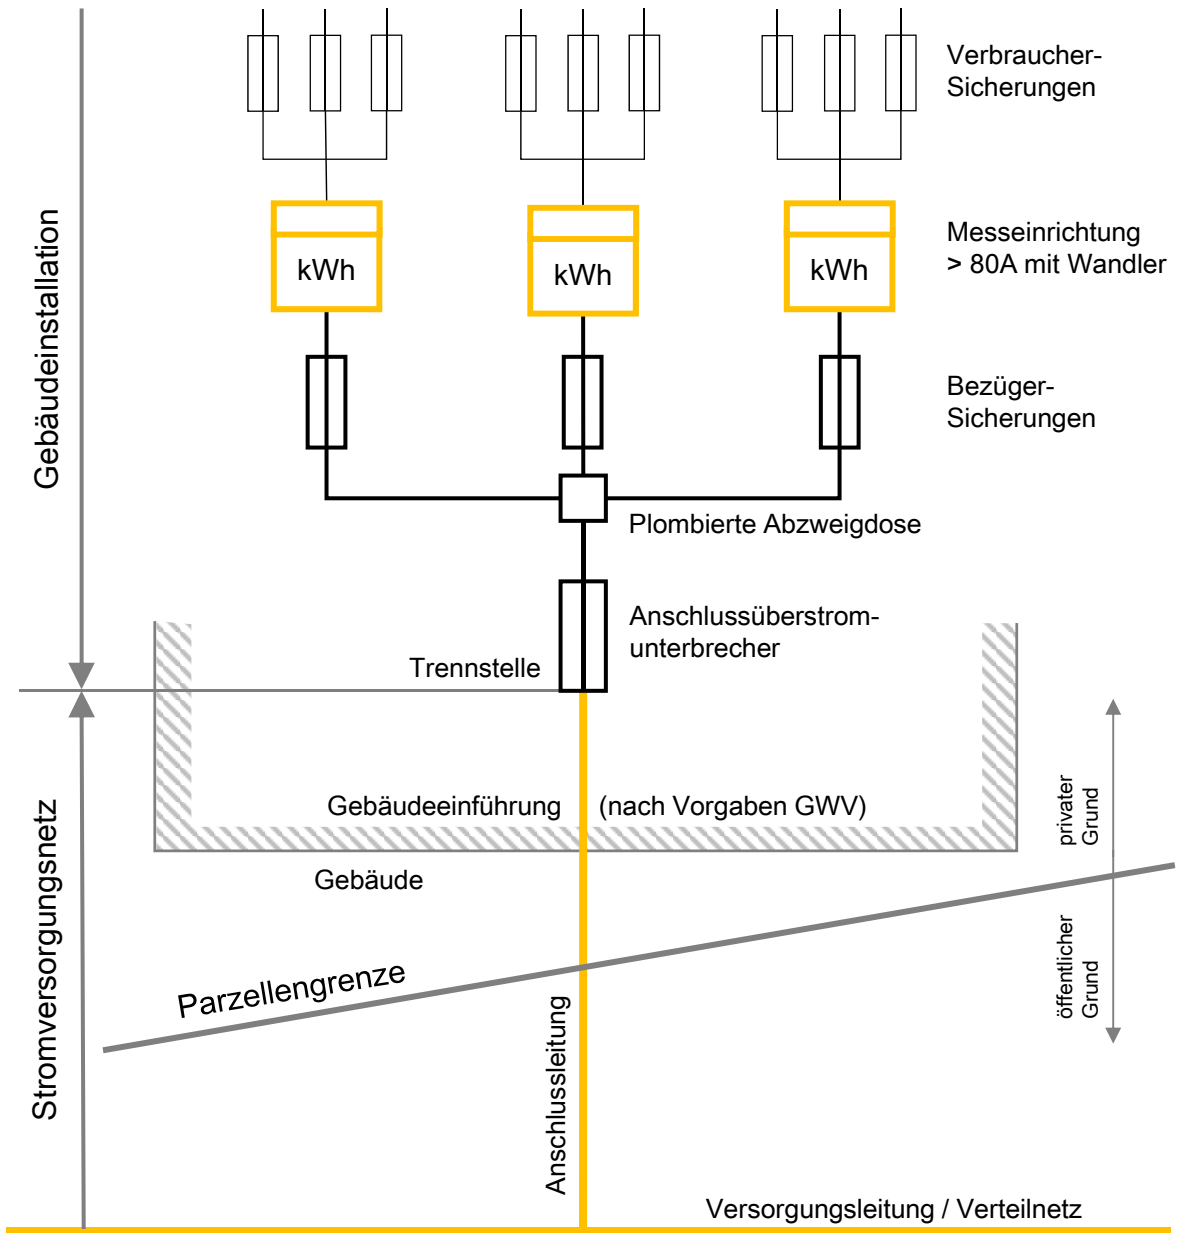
Gebäudeinstallation

Verbraucher-Sicherungen

kWh

kWh

kWh

Messeinrichtung > 80A mit Wandler

Bezüger-Sicherungen

Plombierte Abzweigdose

Anschlussüberstromunterbrecher

Trennstelle

Stromversorgungsnetz

Gebäudeeinführung

(nach Vorgaben GWV)

privater Grund

Gebäude

öffentlicher Grund

Parzellengrenze

Anschlussleitung

Versorgungsleitung / Verteilnetz